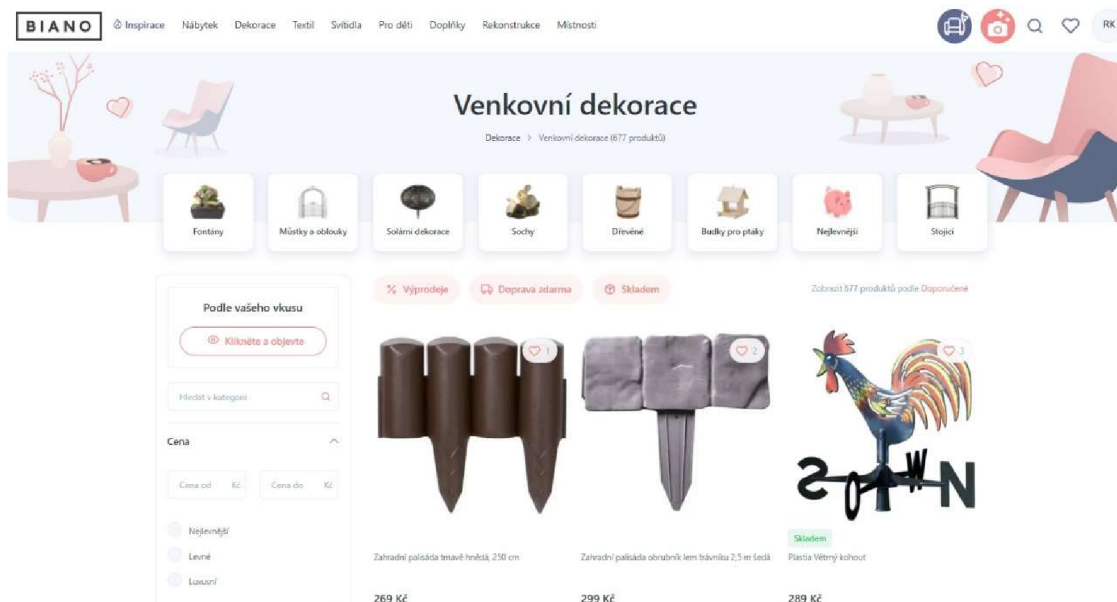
BIANO Inspirace Nábytek Dekorace Textil Svítidla Pro děti Doplňky Rekonstrukce Místnosti

RK

Venkovní dekorace

Dekorace > Venkovní dekorace (677 produktů)

Fontány
Můstky a oblouky
Solární dekorace
Sochy
Dřevěné
Budky pro ptáky
Nejlevnější
Stojící

Podle vašeho vkusu
Klikněte a objevte

Hledat v kategorii

Cena

Cena od Kč
Cena do Kč

Nejlevnější
Levné
Luxusní

Výprodeje
Doprava zdarma
Skladem

Zobrazit 677 produktů podle Doporučené

1
Zahradní palisáda tmavě hnědá, 250 cm
269 Kč

2
Zahradní palisáda obrubník lem trávníku 2,5 m šedá
299 Kč

3
Skladem
Plastia Větrný kohout
289 Kč